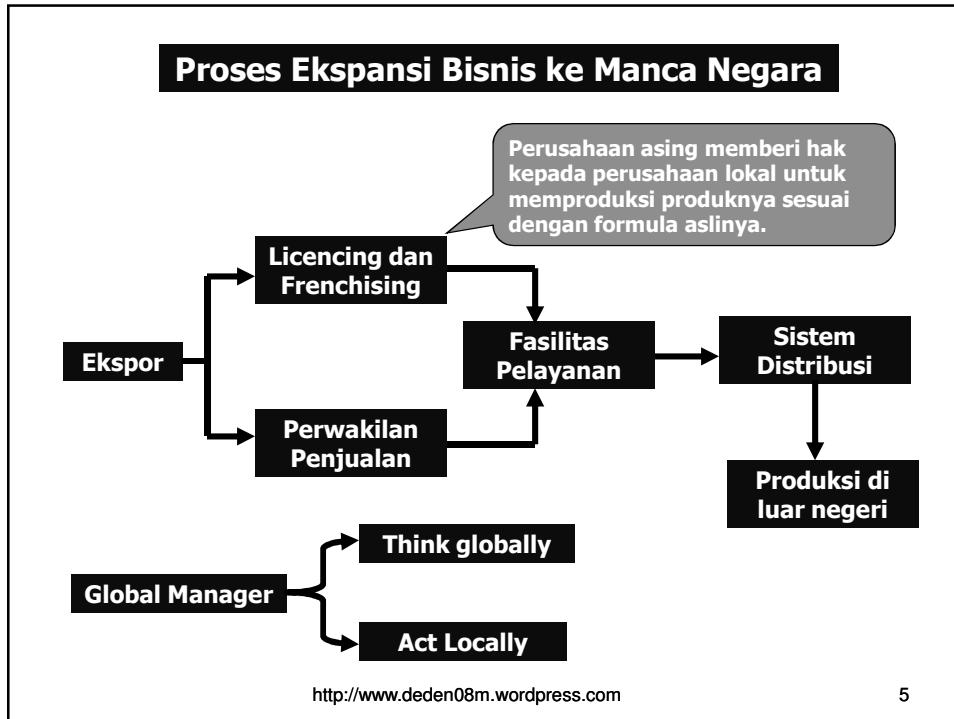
Proses Ekspansi Bisnis ke Manca Negara

Perusahaan asing memberi hak kepada perusahaan lokal untuk memproduksi produknya sesuai dengan formula aslinya.

Licencing dan Frenchising

Ekspor

Fasilitas Pelayanan

Sistem Distribusi

Perwakilan Penjualan

Produksi di luar negeri

Think globally

Global Manager

Act Locally

http://www.deden08m.wordpress.com

5